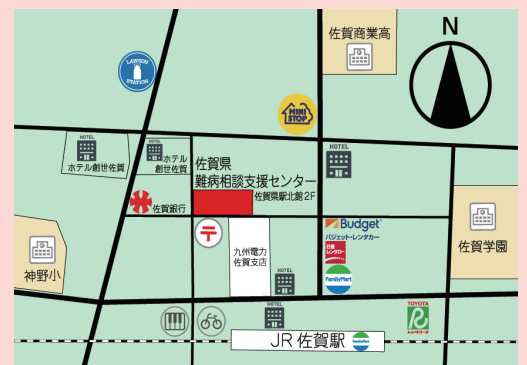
佐賀商業高

N

LAWSON STATION

MINI STOP

HOTEL
ホテル創世佐賀

HOTEL
ホテル
創世佐賀

佐賀県
難病相談支援センター
佐賀県駅北館 2F

HOTEL

佐賀銀行

Budget
バジェット・レンタカー

日産
レンタカー

FamilyMart

佐賀学園

神野小

九州電力
佐賀支店

HOTEL

HOTEL

TOYOTA
トヨタレンタリース

JR 佐賀駅

FamilyMart